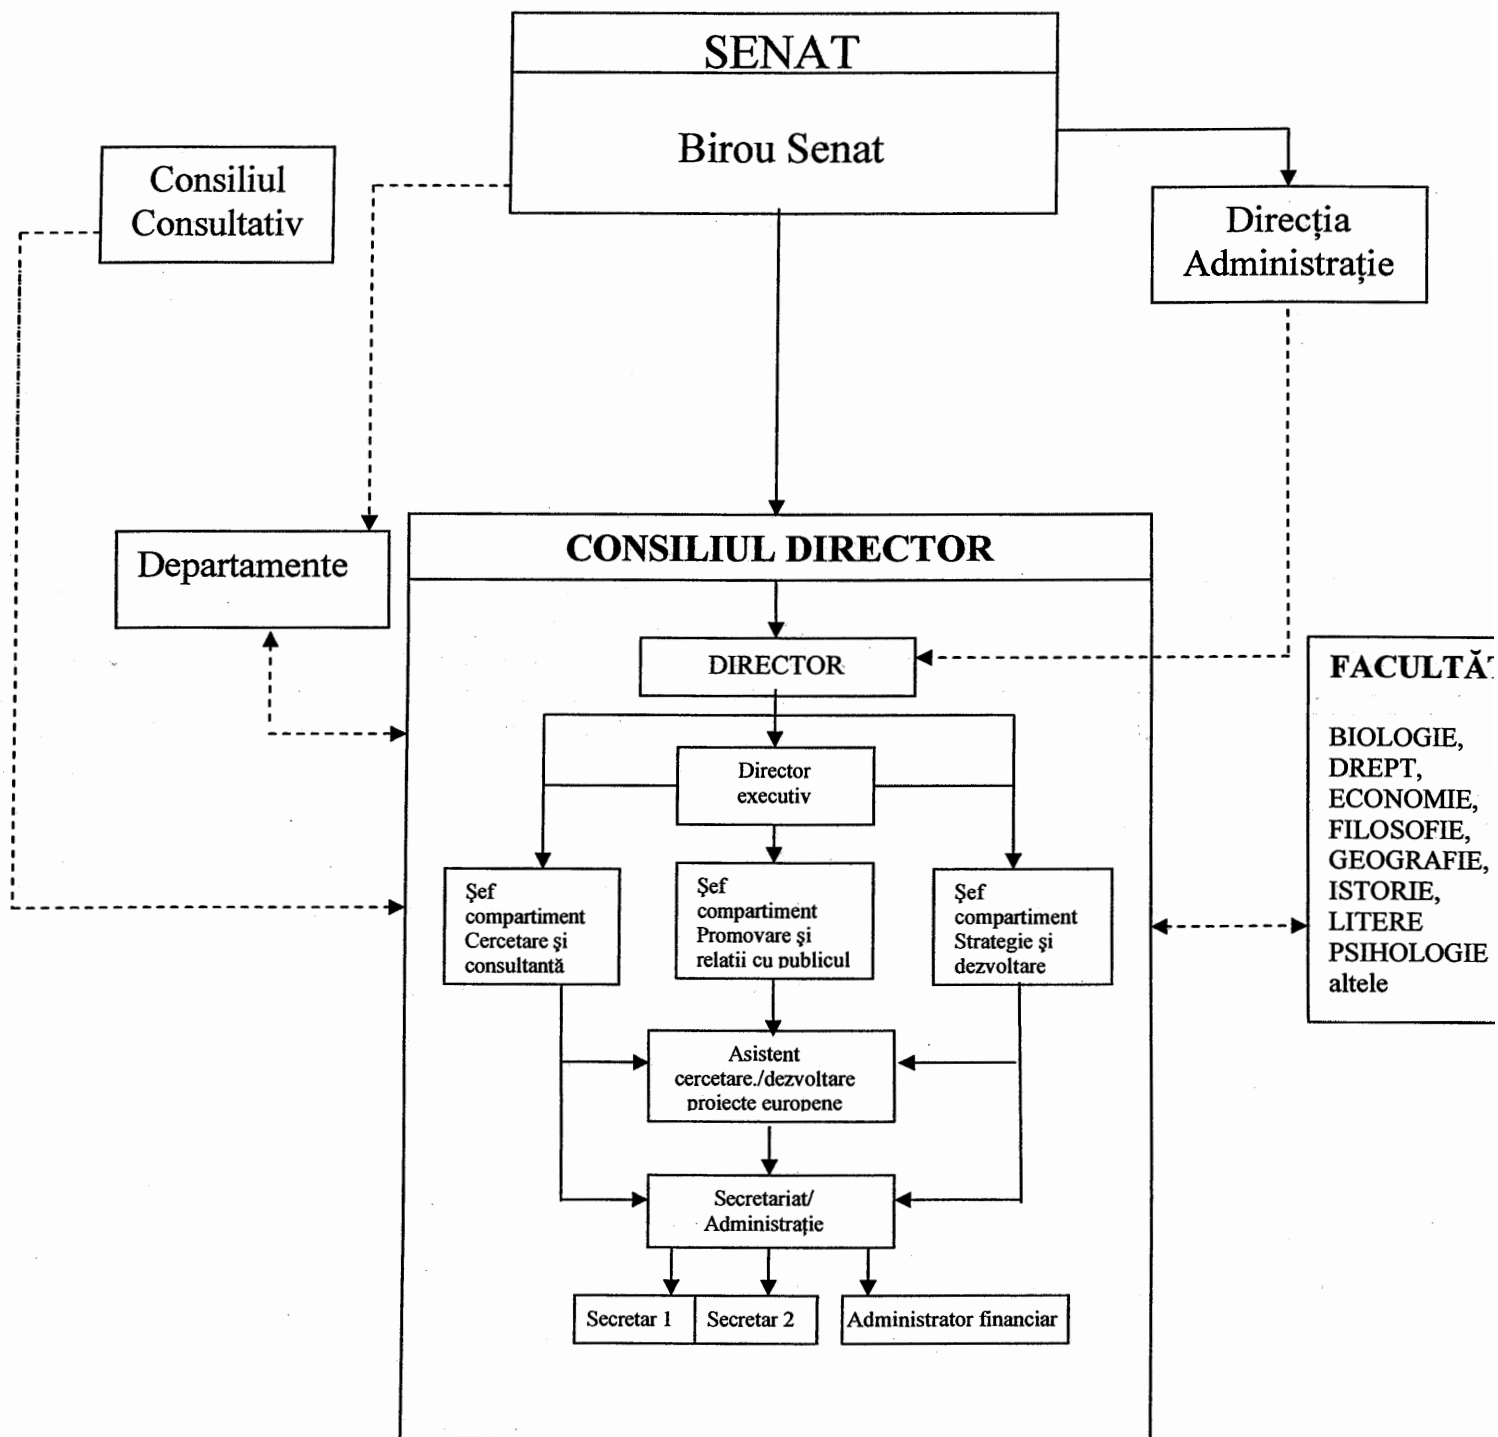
SENAT

Birou Senat

Consiliul Consultativ

Direcţia Administraţie

Departamente

CONSILIUL DIRECTOR

DIRECTOR

Director executiv

Şef compartiment Cercetare şi consultantă

Şef compartiment Promovare şi relatii cu publicul

Şef compartiment Strategie şi dezvoltare

Asistent cercetare./dezvoltare proiecte europene

Secretariat/ Administraţie

Secretar 1

Secretar 2

Administrator financiar

FACULTĂ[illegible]

BIOLOGIE,
DREPT,
ECONOMIE,
FILOSOFIE,
GEOGRAFIE,
ISTORIE,
LITERE
PSIHOLOGIE
altele